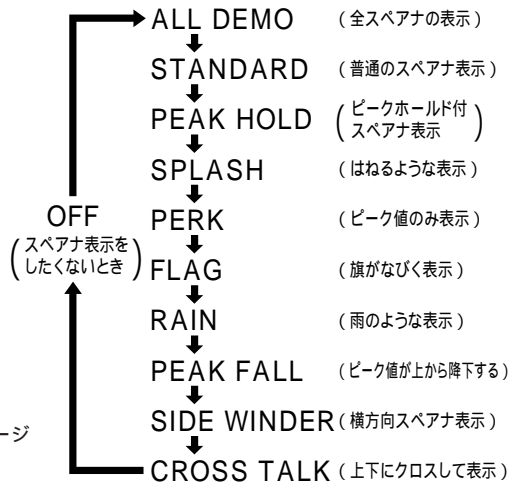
ALL DEMO （全スペアナの表示）
STANDARD （普通のスペアナ表示）
PEAK HOLD （ピークホールド付 スペアナ表示）
SPLASH （はねるような表示）
PERK （ピーク値のみ表示）
FLAG （旗がなびく表示）
RAIN （雨のような表示）
PEAK FALL （ピーク値が上から降下する）
SIDE WINDER （横方向スペアナ表示）
CROSS TALK （上下にクロスして表示）

OFF
（スペアナ表示を したくないとき）

ージ